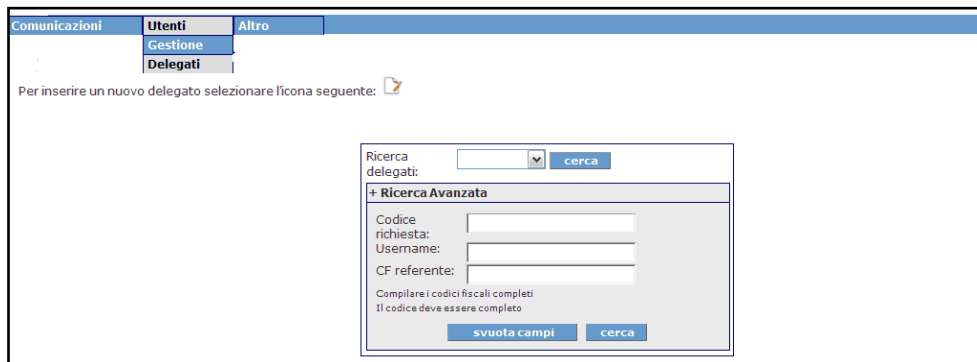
Comunicazioni Utenti Altro

Gestione

Delegati

Per inserire un nuovo delegato selezionare l'icona seguente:

Ricerca delegati: cerca

+ Ricerca Avanzata

Codice richiesta:

Username:

CF referente:

Compilare i codici fiscali completi

Il codice deve essere completo

svuota campi cerca